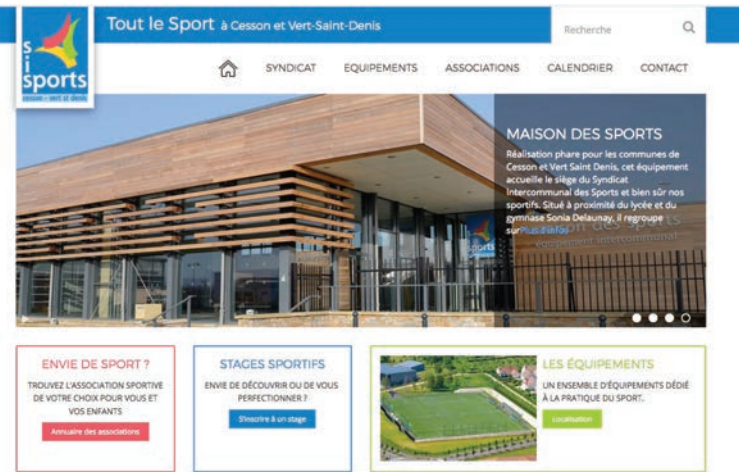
s
i
sports
cesson – vert st denis

Tout le Sport à Cesson et Vert-Saint-Denis

Recherche

SYNDICAT EQUIPEMENTS ASSOCIATIONS CALENDRIER CONTACT

MAISON DES SPORTS

Réalisation phare pour les communes de Cesson et Vert Saint Denis, cet équipement accueille le siège du Syndicat Intercommunal des Sports et bien sûr nos sportifs. Situé à proximité du lycée et du gymnase Sonia Delaunay, il regroupe sur Plus d'infos

sports

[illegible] des sports
équipement intercommunal

ENVIE DE SPORT ?
TROUVEZ L'ASSOCIATION SPORTIVE DE VOTRE CHOIX POUR VOUS ET VOS ENFANTS
Annuaire des associations

STAGES SPORTIFS
ENVIE DE DÉCOUVRIR OU DE VOUS PERFECTIONNER ?
S'inscrire à un stage

LES ÉQUIPEMENTS
UN ENSEMBLE D'ÉQUIPEMENTS DÉDIÉ À LA PRATIQUE DU SPORT.
Localisation